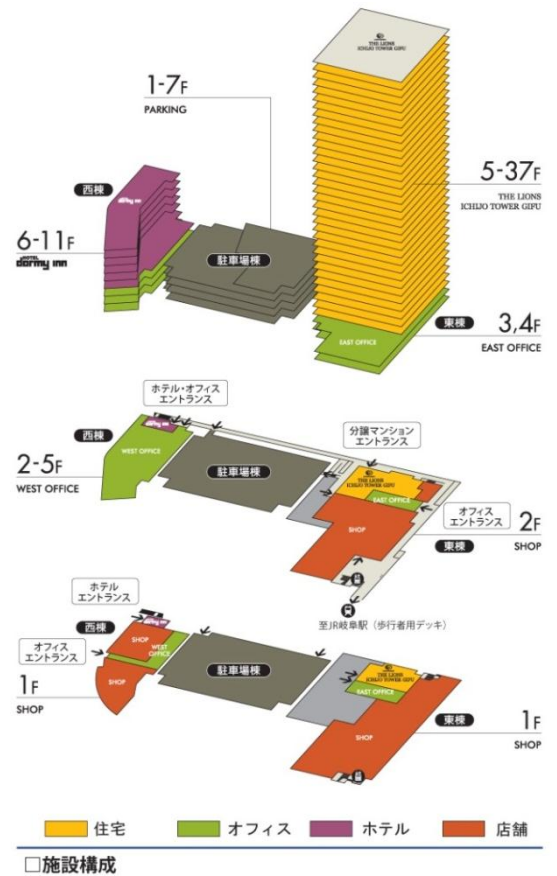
THE LIONS ICHIJO TOWER GIFU

1-7F
PARKING

西棟

6-11F
dormy inn

駐車場棟

5-37F
THE LIONS ICHIJO TOWER GIFU

東棟

3,4F
EAST OFFICE

EAST OFFICE

ホテル・オフィス エントランス

西棟

WEST OFFICE

2-5F
WEST OFFICE

駐車場棟

分譲マンション エントランス

THE LIONS ICHIJO TOWER GIFU

EAST OFFICE

オフィス エントランス

SHOP

2F
SHOP

東棟

至JR岐阜駅（歩行者用デッキ）

ホテル エントランス

西棟

SHOP

WEST OFFICE

オフィス エントランス

SHOP

1F
SHOP

駐車場棟

THE LIONS ICHIJO TOWER GIFU

EAST OFFICE

SHOP

東棟

1F
SHOP

住宅 オフィス ホテル 店舗

□施設構成